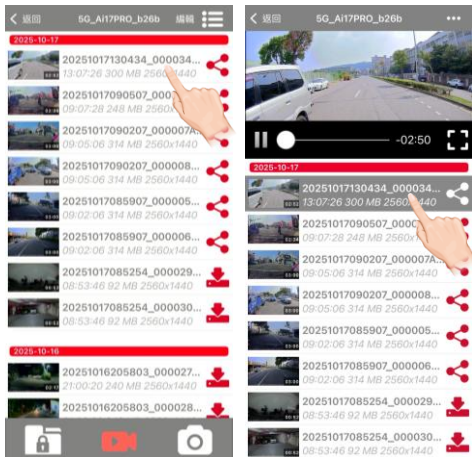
< 返回 5G_Ai17PRO_b26b 編輯

2025-10-17

20251017130434_000034...
13:07:26 300 MB 2560x1440

20251017090507_000...
09:07:28 248 MB 2560x1440

20251017090207_00007A...
09:05:06 314 MB 2560x1440

20251017090207_000008...
09:05:06 314 MB 2560x1440

20251017085907_000005...
09:02:06 314 MB 2560x1440

20251017085907_000006...
09:02:06 314 MB 2560x1440

20251017085254_000029...
08:53:46 92 MB 2560x1440

20251017085254_000030...
08:53:46 92 MB 2560x1440

2025-10-16

20251016205803_000027...
21:00:20 240 MB 2560x1440

20251016205803_000028...
21:00:20 240 MB 2560x1440

< 返回 5G_Ai17PRO_b26b •••

-02:50

2025-10-17

20251017130434_000034...
13:07:26 300 MB 2560x1440

20251017090507_000...
09:07:28 248 MB 2560x1440

20251017090207_00007A...
09:05:06 314 MB 2560x1440

20251017090207_000008...
09:05:06 314 MB 2560x1440

20251017085907_000005...
09:02:06 314 MB 2560x1440

20251017085907_000006...
09:02:06 314 MB 2560x1440

20251017085254_000029...
08:53:46 92 MB 2560x1440

20251017085254_000030...
08:53:46 92 MB 2560x1440